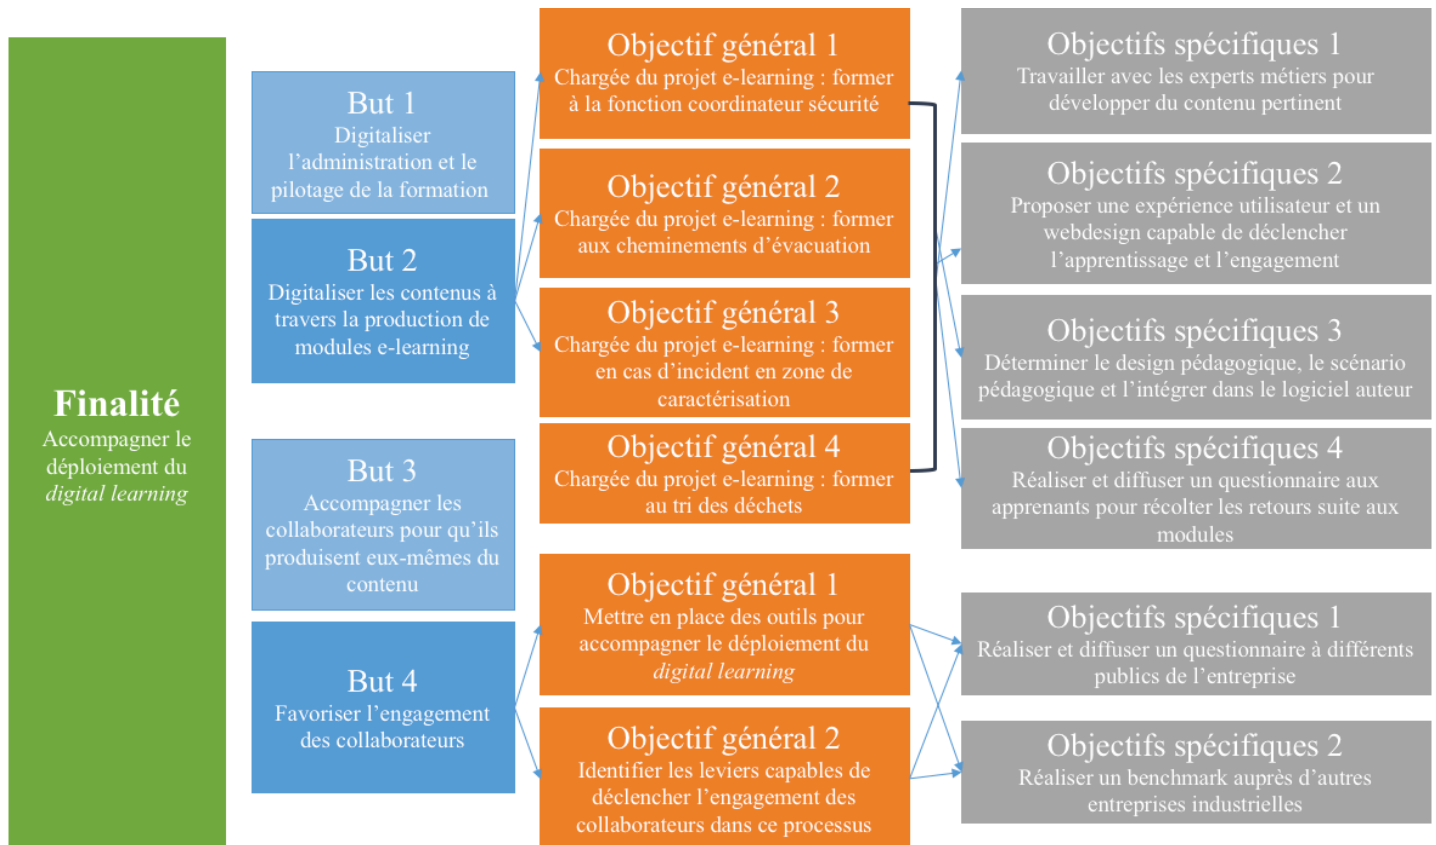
**Finalité**
Accompagner le déploiement du *digital learning*

But 1
Digitaliser l'administration et le pilotage de la formation

But 2
Digitaliser les contenus à travers la production de modules e-learning

But 3
Accompagner les collaborateurs pour qu'ils produisent eux-mêmes du contenu

But 4
Favoriser l'engagement des collaborateurs

Objectif général 1
Chargée du projet e-learning : former à la fonction coordinateur sécurité

Objectif général 2
Chargée du projet e-learning : former aux cheminements d'évacuation

Objectif général 3
Chargée du projet e-learning : former en cas d'incident en zone de caractérisation

Objectif général 4
Chargée du projet e-learning : former au tri des déchets

Objectif général 1
Mettre en place des outils pour accompagner le déploiement du *digital learning*

Objectif général 2
Identifier les leviers capables de déclencher l'engagement des collaborateurs dans ce processus

Objectifs spécifiques 1
Travailler avec les experts métiers pour développer du contenu pertinent

Objectifs spécifiques 2
Proposer une expérience utilisateur et un webdesign capable de déclencher l'apprentissage et l'engagement

Objectifs spécifiques 3
Déterminer le design pédagogique, le scénario pédagogique et l'intégrer dans le logiciel auteur

Objectifs spécifiques 4
Réaliser et diffuser un questionnaire aux apprenants pour récolter les retours suite aux modules

Objectifs spécifiques 1
Réaliser et diffuser un questionnaire à différents publics de l'entreprise

Objectifs spécifiques 2
Réaliser un benchmark auprès d'autres entreprises industrielles